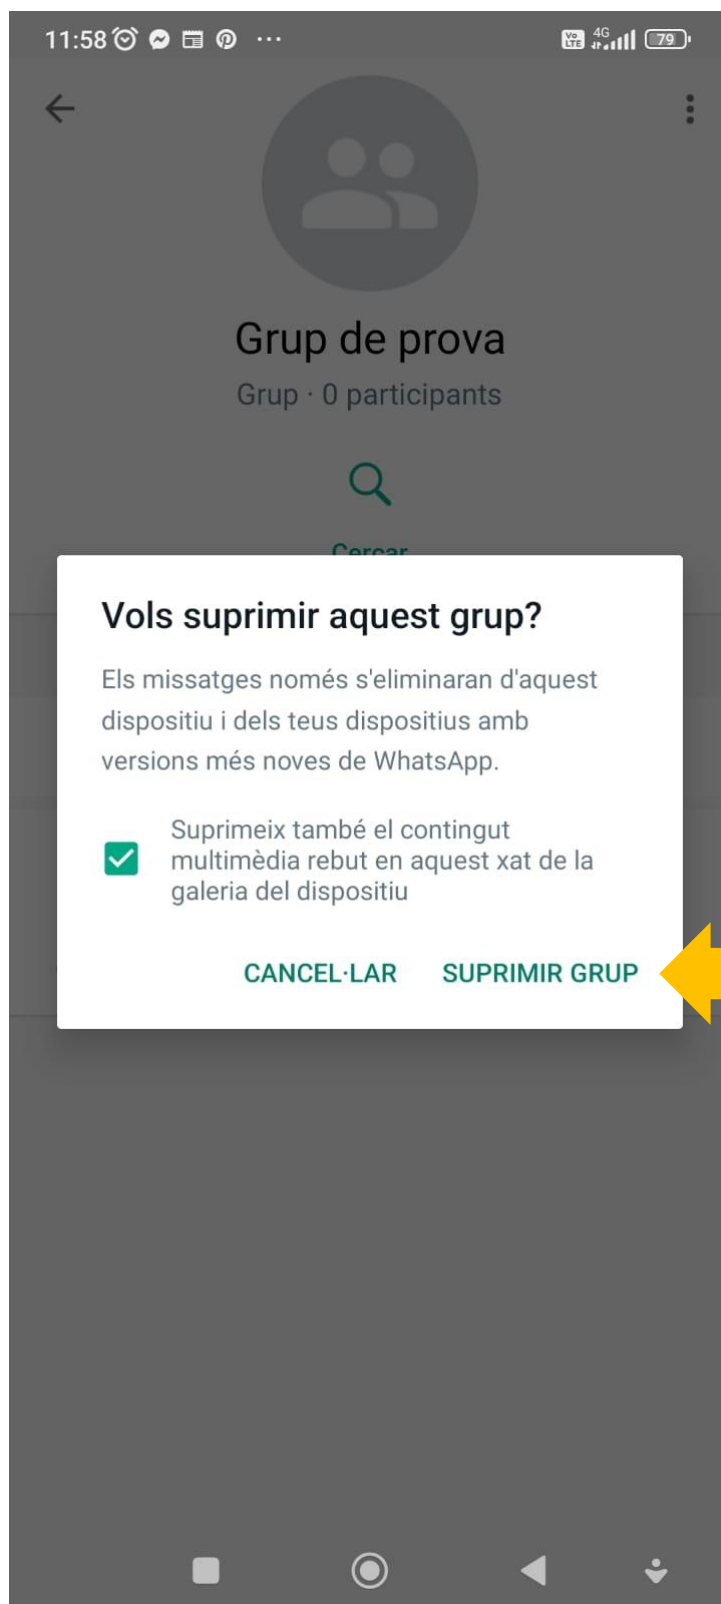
11:58

Vo LTE 4G 79

Grup de prova

Grup · 0 participants

Cercar

Vols suprimir aquest grup?

Els missatges només s'eliminaran d'aquest dispositiu i dels teus dispositius amb versions més noves de WhatsApp.

Suprimeix també el contingut multimèdia rebut en aquest xat de la galeria del dispositiu

CANCEL·LAR SUPRIMIR GRUP